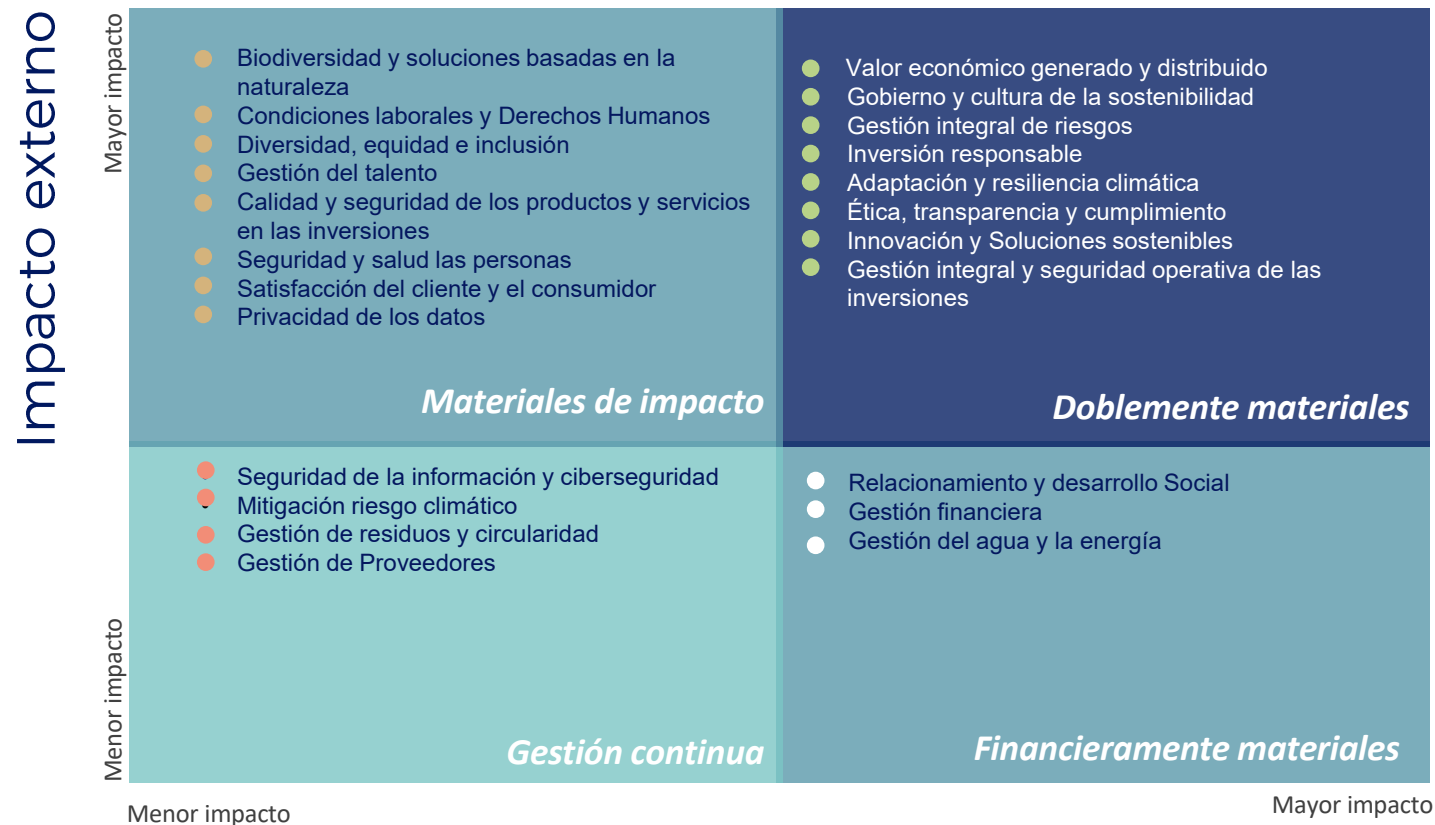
Impacto externo

Mayor impacto

Biodiversidad y soluciones basadas en la naturaleza
Condiciones laborales y Derechos Humanos
Diversidad, equidad e inclusión
Gestión del talento
Calidad y seguridad de los productos y servicios en las inversiones
Seguridad y salud las personas
Satisfacción del cliente y el consumidor
Privacidad de los datos

Materiales de impacto

Valor económico generado y distribuido
Gobierno y cultura de la sostenibilidad
Gestión integral de riesgos
Inversión responsable
Adaptación y resiliencia climática
Ética, transparencia y cumplimiento
Innovación y Soluciones sostenibles
Gestión integral y seguridad operativa de las inversiones

Doblemente materiales

Menor impacto

Seguridad de la información y ciberseguridad
Mitigación riesgo climático
Gestión de residuos y circularidad
Gestión de Proveedores

Gestión continua

Relacionamiento y desarrollo Social
Gestión financiera
Gestión del agua y la energía

Financieramente materiales

Menor impacto

Mayor impacto